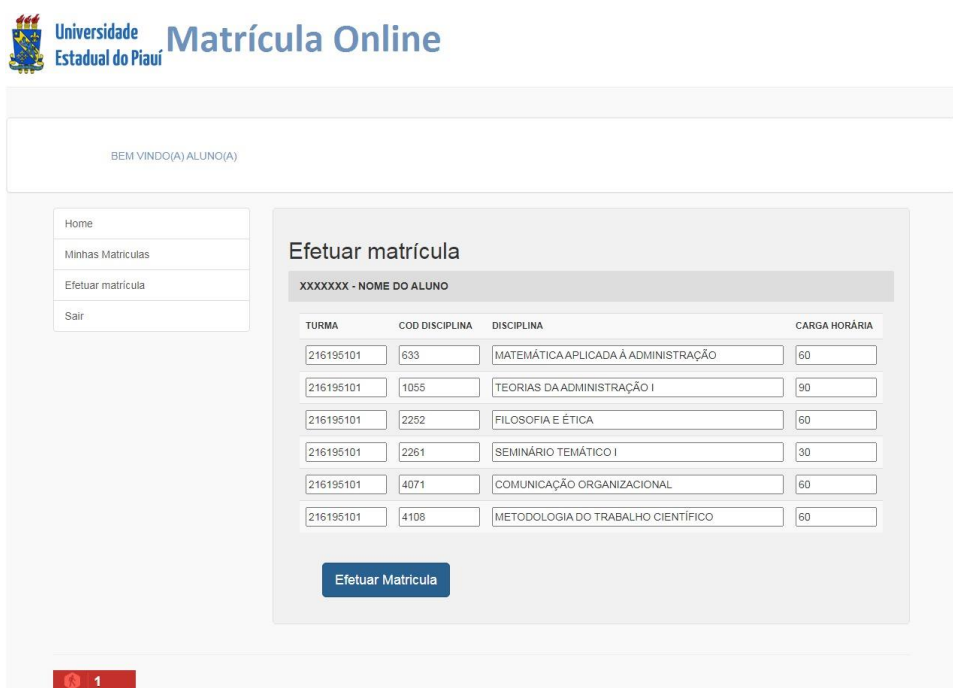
Universidade Estadual do Piauí Matrícula Online

BEM VINDO(A) ALUNO(A)

Home
Minhas Matriculas
Efetuar matrícula
Sair

Efetuar matrícula

XXXXXXX - NOME DO ALUNO

| TURMA | COD DISCIPLINA | DISCIPLINA | CARGA HORÁRIA |
|---|---|---|---|
| 216195101 | 633 | MATEMÁTICA APLICADA À ADMINISTRAÇÃO | 60 |
| 216195101 | 1055 | TEORIAS DA ADMINISTRAÇÃO I | 90 |
| 216195101 | 2252 | FILOSOFIA E ÉTICA | 60 |
| 216195101 | 2261 | SEMINÁRIO TEMÁTICO I | 30 |
| 216195101 | 4071 | COMUNICAÇÃO ORGANIZACIONAL | 60 |
| 216195101 | 4108 | METODOLOGIA DO TRABALHO CIENTÍFICO | 60 |

Efetuar Matricula

1